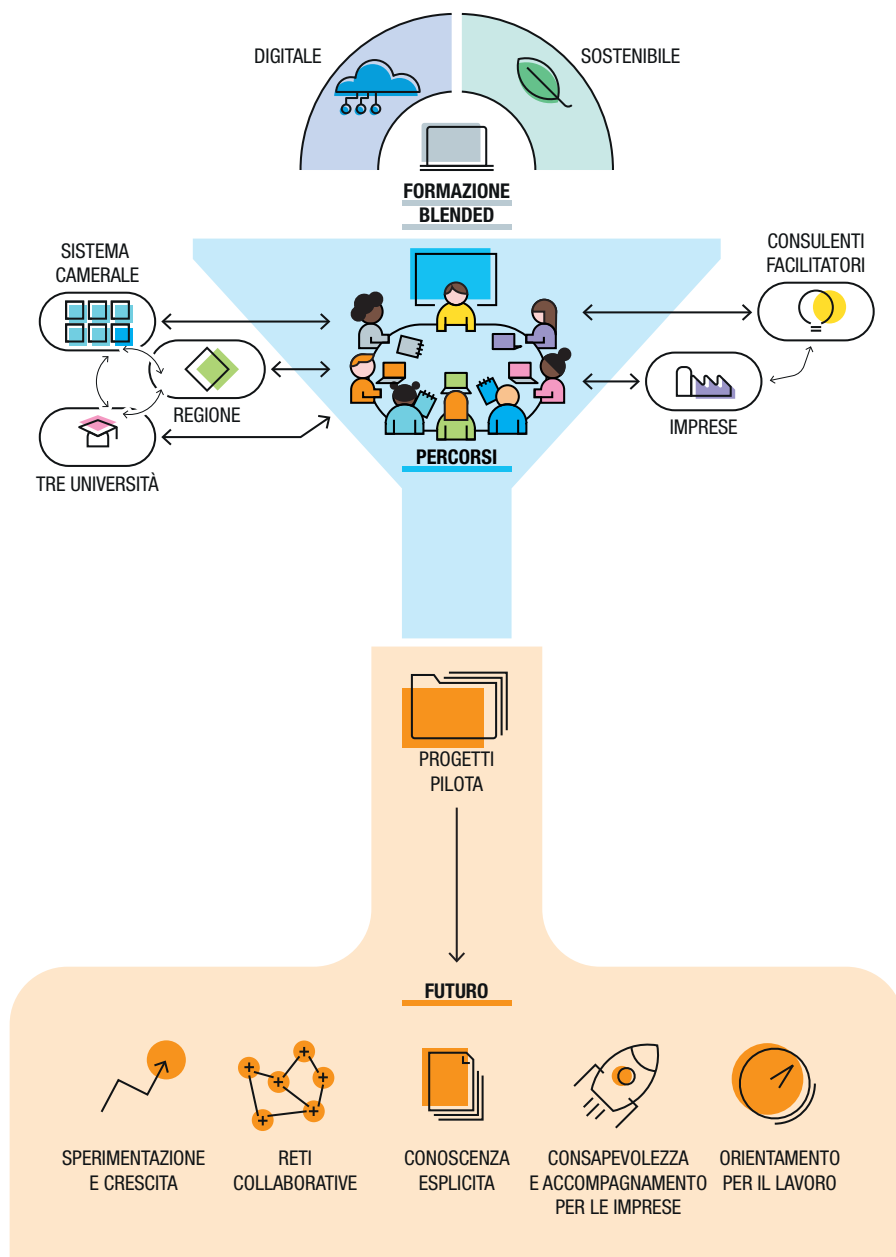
DIGITALE

SOSTENIBILE

FORMAZIONE BLENDED

SISTEMA CAMERALE

CONSULENTI FACILITATORI

REGIONE

IMPRESE

TRE UNIVERSITÀ

PERCORSI

PROGETTI PILOTA

FUTURO

SPERIMENTAZIONE E CRESCITA

RETI COLLABORATIVE

CONOSCENZA ESPLICITA

CONSAPEVOLEZZA E ACCOMPAGNAMENTO PER LE IMPRESE

ORIENTAMENTO PER IL LAVORO